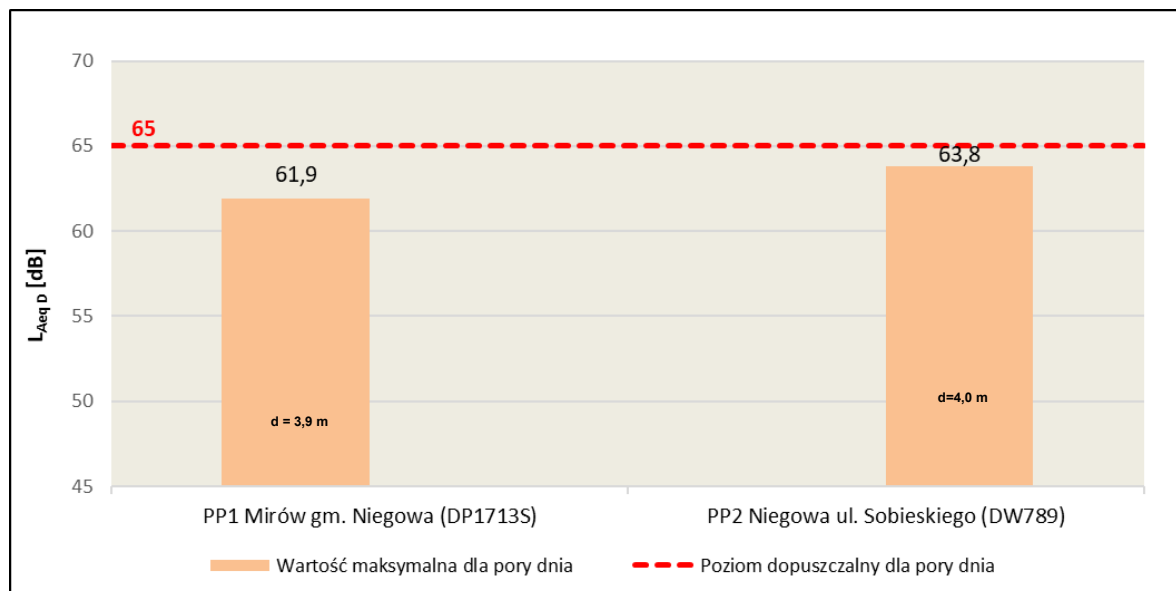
70
65
60
55
50
45

$L_{Aeq\ D}$ [dB]

65

61,9

63,8

d = 3,9 m

d=4,0 m

PP1 Mirów gm. Niegowa (DP1713S)

PP2 Niegowa ul. Sobieskiego (DW789)

Wartość maksymalna dla pory dnia

Poziom dopuszczalny dla pory dnia